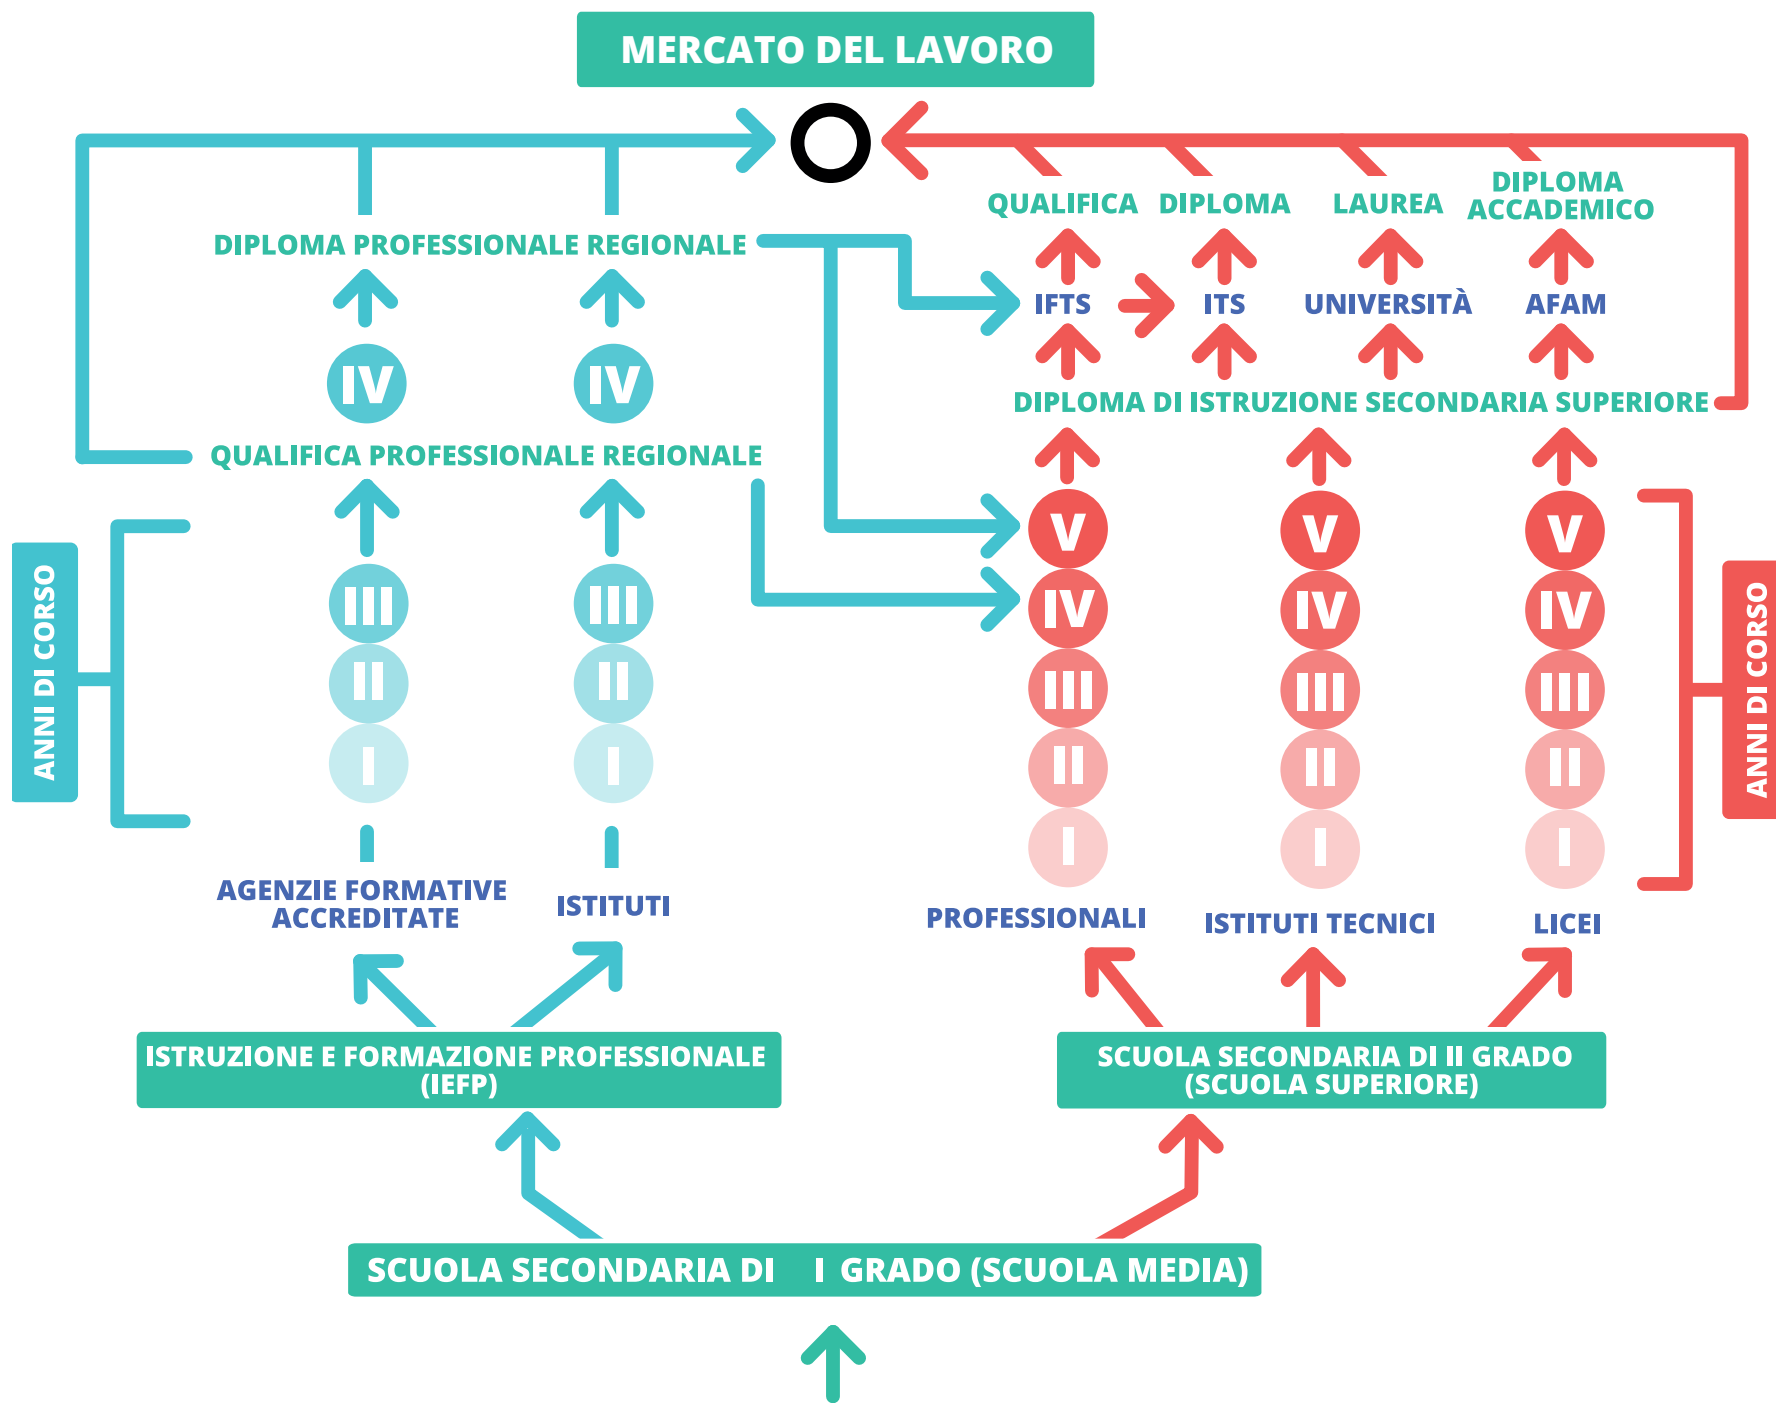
MERCATO DEL LAVORO

QUALIFICA DIPLOMA LAUREA DIPLOMA ACCADEMICO

DIPLOMA PROFESSIONALE REGIONALE

IFTS ITS UNIVERSITÀ AFAM

IV IV

DIPLOMA DI ISTRUZIONE SECONDARIA SUPERIORE

QUALIFICA PROFESSIONALE REGIONALE

ANNI DI CORSO

III II I

III II I

V IV III II I

V IV III II I

V IV III II I

ANNI DI CORSO

AGENZIE FORMATIVE ACCREDITATE

ISTITUTI

PROFESSIONALI

ISTITUTI TECNICI

LICEI

ISTRUZIONE E FORMAZIONE PROFESSIONALE (IEFP)

SCUOLA SECONDARIA DI II GRADO (SCUOLA SUPERIORE)

SCUOLA SECONDARIA DI I GRADO (SCUOLA MEDIA)